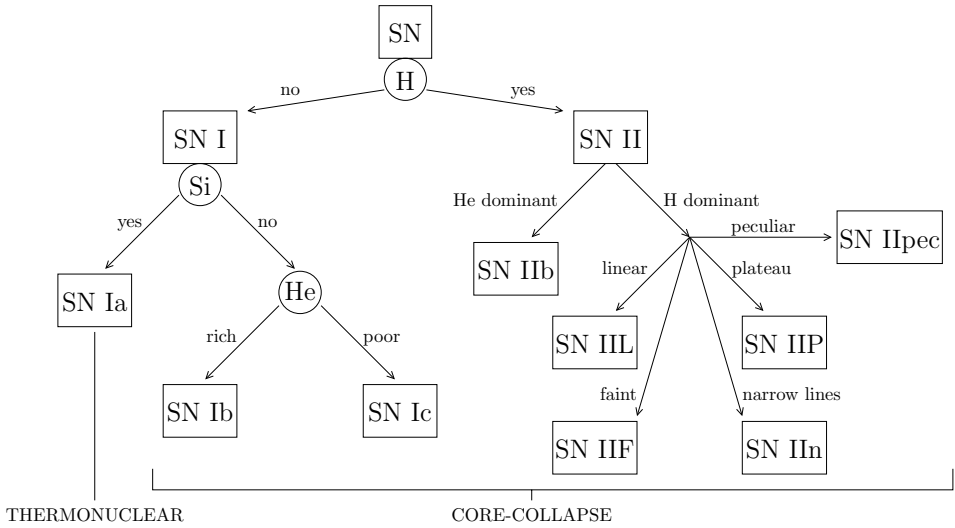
SN
H
no
yes
SN I
SN II
Si
yes
no
He dominant
H dominant
peculiar
SN IIpec
SN IIb
linear
plateau
SN Ia
He
rich
poor
SN IIL
SN IIP
SN Ib
SN Ic
faint
narrow lines
SN IIF
SN IIn
THERMONUCLEAR
CORE-COLLAPSE